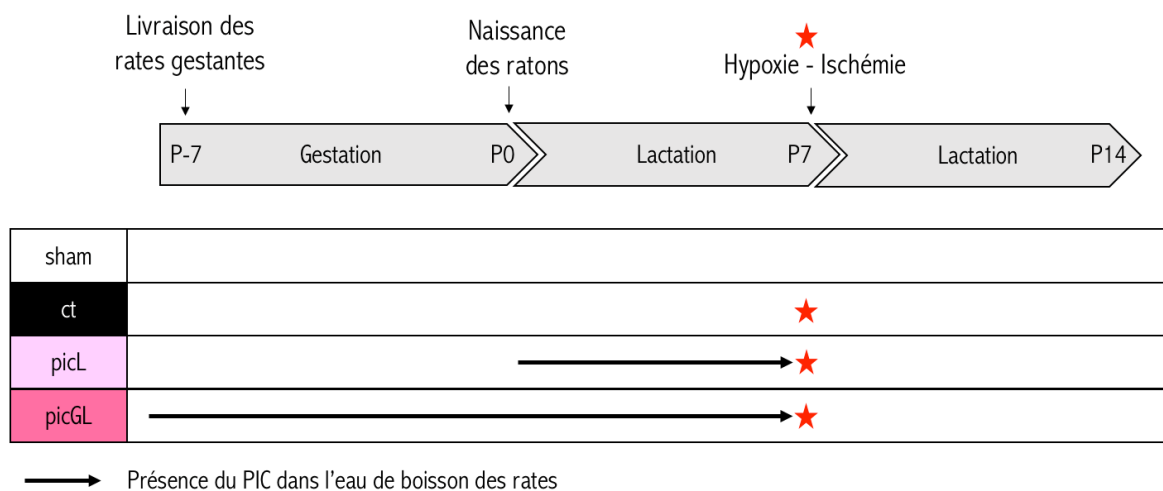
Livraison des rates gestantes

Naissance des ratons

Hypoxie - Ischémie

P-7 Gestation P0 Lactation P7 Lactation P14

| sham | |
|---|---|
| ct | |
| picL | |
| picGL | |

Présence du PIC dans l'eau de boisson des rates